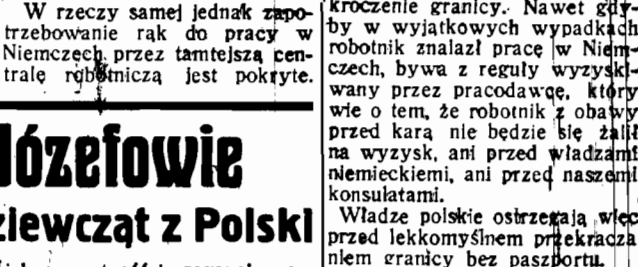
W rzeczy samej jednak zapotrzebowanie rąk do pracy w Niemczech przez tamtejszą centralę robotniczą jest pokryte.

Józefowie

dziewcząt z Polski

kroczenie granicy. Nawet gdyby w wyjątkowych wypadkach robotnik znalazł pracę w Niemczech, bywa z reguły wyzyskiwany przez pracodawcę, który wie o tem, że robotnik z obawy przed karą nie będzie się żalił na wyzysk, ani przed władzami niemieckiemi, ani przed naszemi konsulatami.

Władze polskie ostrzegają więc przed lekkomyślnem przekraczaniem granicy bez paszportu.